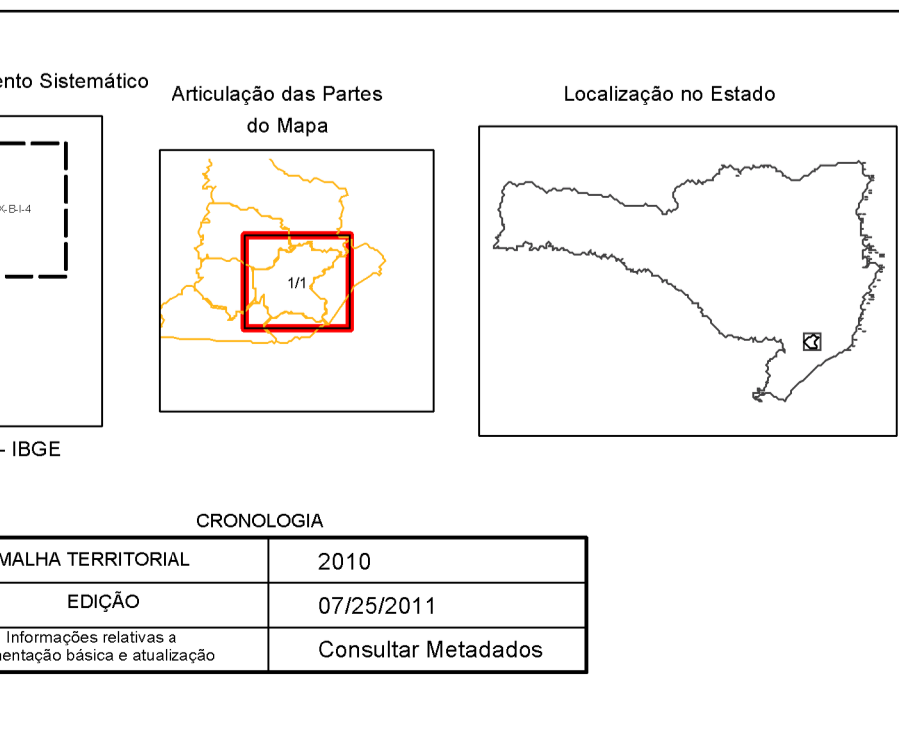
ento Sistemático

X-B-I-4

- IBGE

Articulação das Partes do Mapa

1/1

Localização no Estado

CRONOLOGIA

| MALHA TERRITORIAL | 2010 |
|---|---|
| EDIÇÃO | 07/25/2011 |
| Informações relativas a mentação básica e atualização | Consultar Metadados |